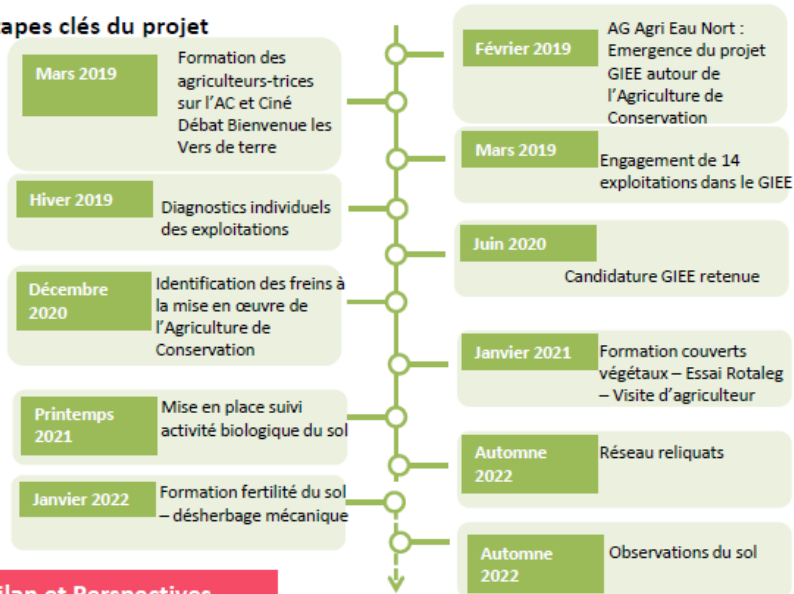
apes clés du projet

Février 2019
AG Agri Eau Nort : Emergence du projet GIEE autour de l'Agriculture de Conservation

Mars 2019
Formation des agriculteurs-trices sur l'AC et Ciné Débat Bienvenue les Vers de terre

Mars 2019
Engagement de 14 exploitations dans le GIEE

Hiver 2019
Diagnostics individuels des exploitations

Juin 2020
Candidature GIEE retenue

Décembre 2020
Identification des freins à la mise en œuvre de l'Agriculture de Conservation

Janvier 2021
Formation couverts végétaux – Essai Rotaleg – Visite d'agriculteur

Printemps 2021
Mise en place suivi activité biologique du sol

Automne 2022
Réseau reliquats

Janvier 2022
Formation fertilité du sol – désherbage mécanique

Automne 2022
Observations du sol

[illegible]ilan et Perspectives